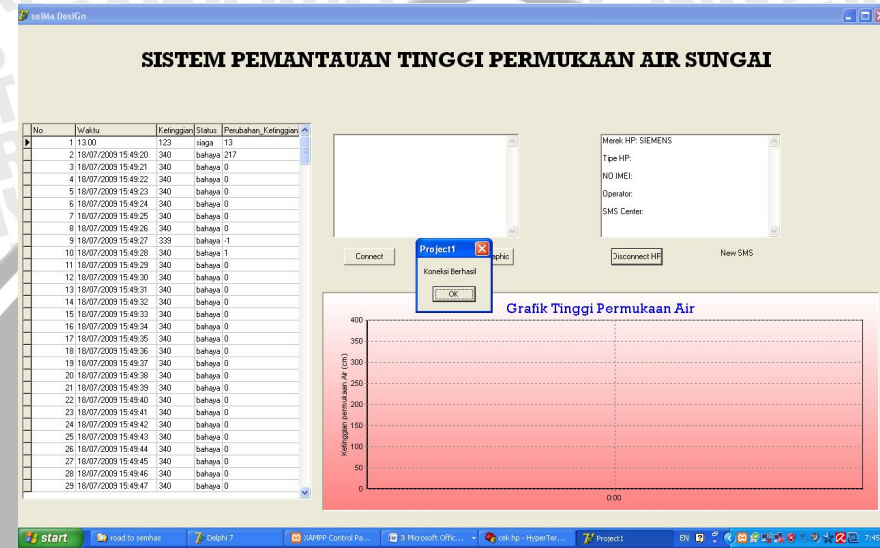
selMa DesIGn

SISTEM PEMANTAUAN TINGGI PERMUKAAN AIR SUNGAI

| No | Waktu | Ketinggian | Status | Perubahan_Ketinggian |
|---|---|---|---|---|
| 1 | 13.00 | 123 | siaga | 13 |
| 2 | 18/07/2009 15:49:20 | 340 | bahaya | 217 |
| 3 | 18/07/2009 15:49:21 | 340 | bahaya | 0 |
| 4 | 18/07/2009 15:49:22 | 340 | bahaya | 0 |
| 5 | 18/07/2009 15:49:23 | 340 | bahaya | 0 |
| 6 | 18/07/2009 15:49:24 | 340 | bahaya | 0 |
| 7 | 18/07/2009 15:49:25 | 340 | bahaya | 0 |
| 8 | 18/07/2009 15:49:26 | 340 | bahaya | 0 |
| 9 | 18/07/2009 15:49:27 | 339 | bahaya | -1 |
| 10 | 18/07/2009 15:49:28 | 340 | bahaya | 1 |
| 11 | 18/07/2009 15:49:29 | 340 | bahaya | 0 |
| 12 | 18/07/2009 15:49:30 | 340 | bahaya | 0 |
| 13 | 18/07/2009 15:49:31 | 340 | bahaya | 0 |
| 14 | 18/07/2009 15:49:32 | 340 | bahaya | 0 |
| 15 | 18/07/2009 15:49:33 | 340 | bahaya | 0 |
| 16 | 18/07/2009 15:49:34 | 340 | bahaya | 0 |
| 17 | 18/07/2009 15:49:35 | 340 | bahaya | 0 |
| 18 | 18/07/2009 15:49:36 | 340 | bahaya | 0 |
| 19 | 18/07/2009 15:49:37 | 340 | bahaya | 0 |
| 20 | 18/07/2009 15:49:38 | 340 | bahaya | 0 |
| 21 | 18/07/2009 15:49:39 | 340 | bahaya | 0 |
| 22 | 18/07/2009 15:49:40 | 340 | bahaya | 0 |
| 23 | 18/07/2009 15:49:41 | 340 | bahaya | 0 |
| 24 | 18/07/2009 15:49:42 | 340 | bahaya | 0 |
| 25 | 18/07/2009 15:49:43 | 340 | bahaya | 0 |
| 26 | 18/07/2009 15:49:44 | 340 | bahaya | 0 |
| 27 | 18/07/2009 15:49:45 | 340 | bahaya | 0 |
| 28 | 18/07/2009 15:49:46 | 340 | bahaya | 0 |
| 29 | 18/07/2009 15:49:47 | 340 | bahaya | 0 |

Merek HP: SIEMENS
Tipe HP:
NO IMEI:
Operator:
SMS Center:

Connect
aphic
Disconnect HP
New SMS

Project1
Koneksi Berhasil
OK

Grafik Tinggi Permukaan Air
400
350
300
250
200
150
100
50
0
Ketinggian permukaan Air (cm)
0:00

start
road to semhas
Delphi 7
XAMPP Control Pa...
3 Microsoft Offic...
cek hp - HyperTer...
Project1
EN
7:45